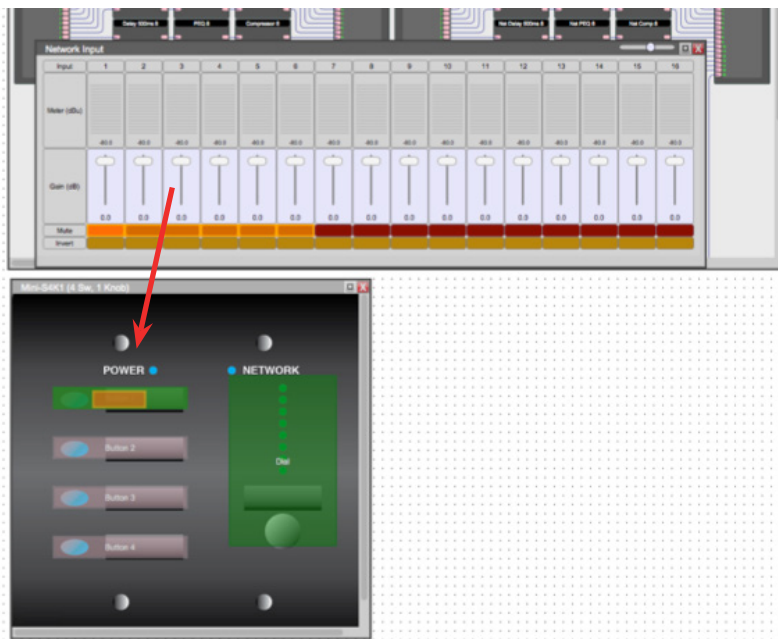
Delay 500ms 8
PEQ 8
Compressor 8
Net Delay 500ms 8
Net PEQ 8
Net Comp 8

Network Input

| Input | 1 | 2 | 3 | 4 | 5 | 6 | 7 | 8 | 9 | 10 | 11 | 12 | 13 | 14 | 15 | 16 |
|---|---|---|---|---|---|---|---|---|---|---|---|---|---|---|---|---|
| Meter (dBu) | -40.0 | -40.0 | -40.0 | -40.0 | -40.0 | -40.0 | -40.0 | -40.0 | -40.0 | -40.0 | -40.0 | -40.0 | -40.0 | -40.0 | -40.0 | -40.0 |
| Gain (dB) | 0.0 | 0.0 | 0.0 | 0.0 | 0.0 | 0.0 | 0.0 | 0.0 | 0.0 | 0.0 | 0.0 | 0.0 | 0.0 | 0.0 | 0.0 | 0.0 |
| Mute | | | | | | | | | | | | | | | | |
| Invert | | | | | | | | | | | | | | | | |

Mini-S4K1 (4 Sw, 1 Knob)

POWER
NETWORK

Button 2
Button 3
Button 4

Dial